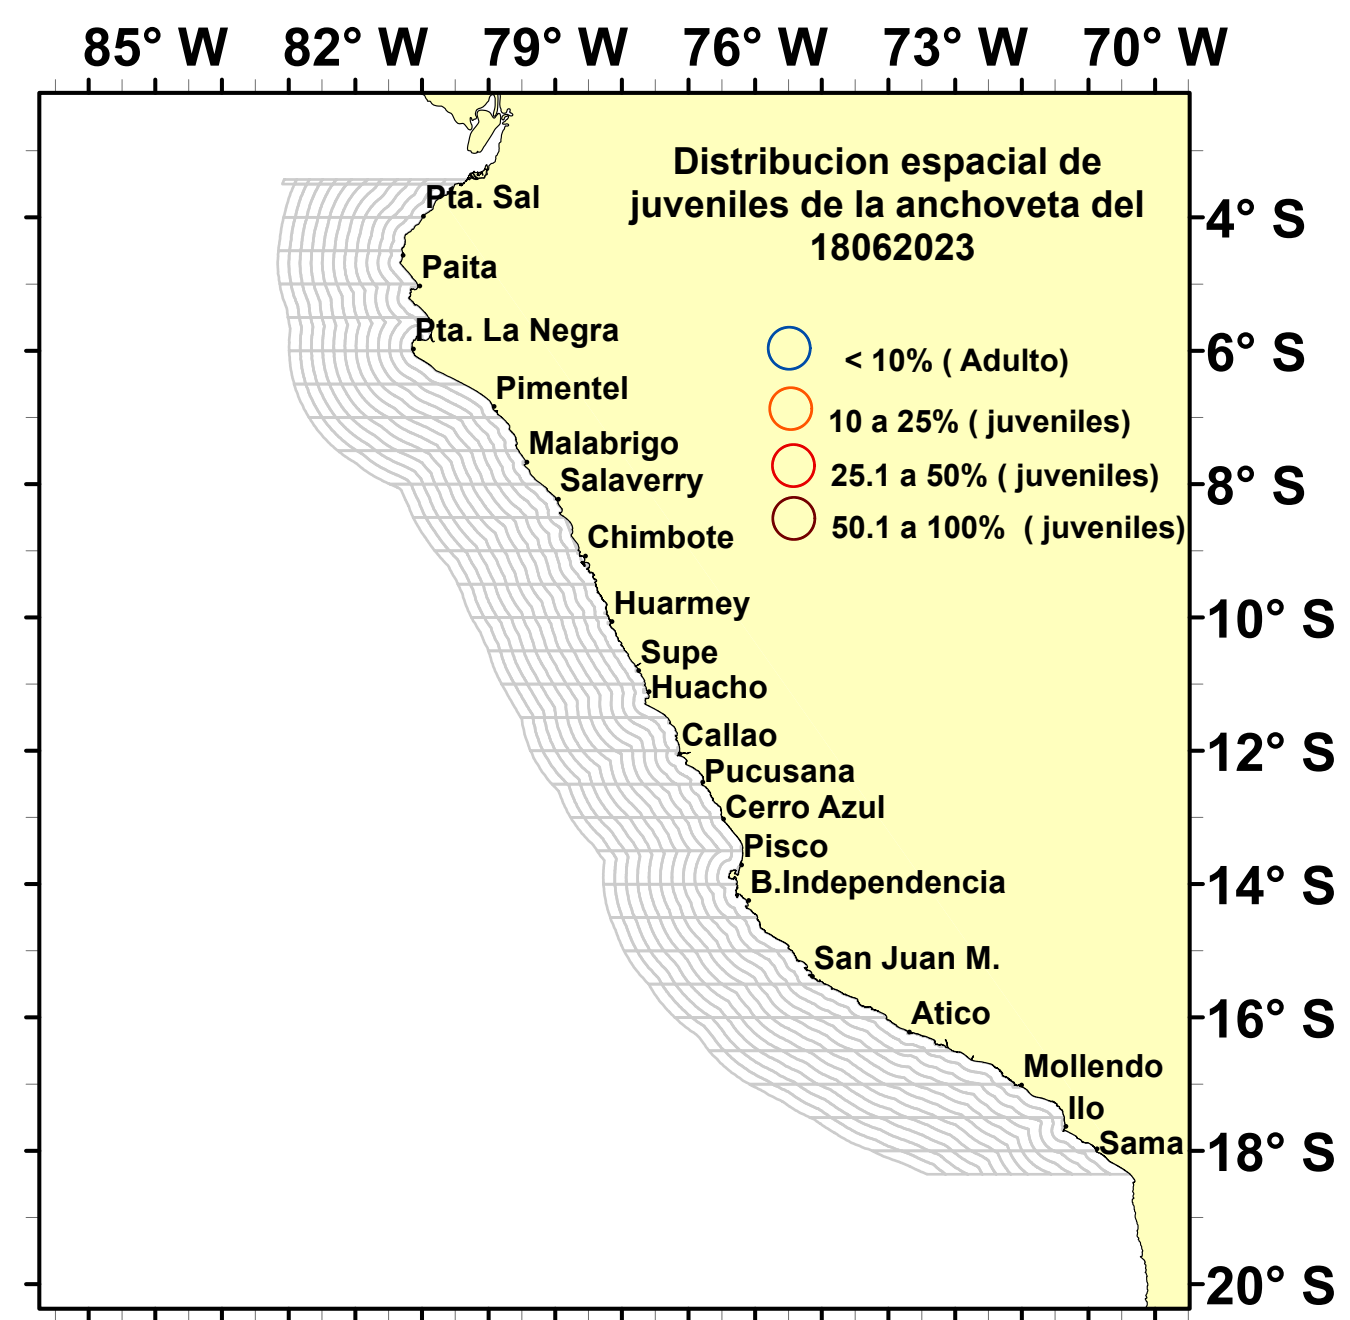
85° W 82° W 79° W 76° W 73° W 70° W

Distribucion espacial de juveniles de la anchoveta del 18062023

< 10% ( Adulto)
10 a 25% ( juveniles)
25.1 a 50% ( juveniles)
50.1 a 100% ( juveniles)

Pta. Sal
Paita
Pta. La Negra
Pimentel
Malabrigo
Salaverry
Chimbote
Huarmey
Supe
Huacho
Callao
Pucusana
Cerro Azul
Pisco
B.Independencia
San Juan M.
Atico
Mollendo
Ilo
Sama

4° S
6° S
8° S
10° S
12° S
14° S
16° S
18° S
20° S